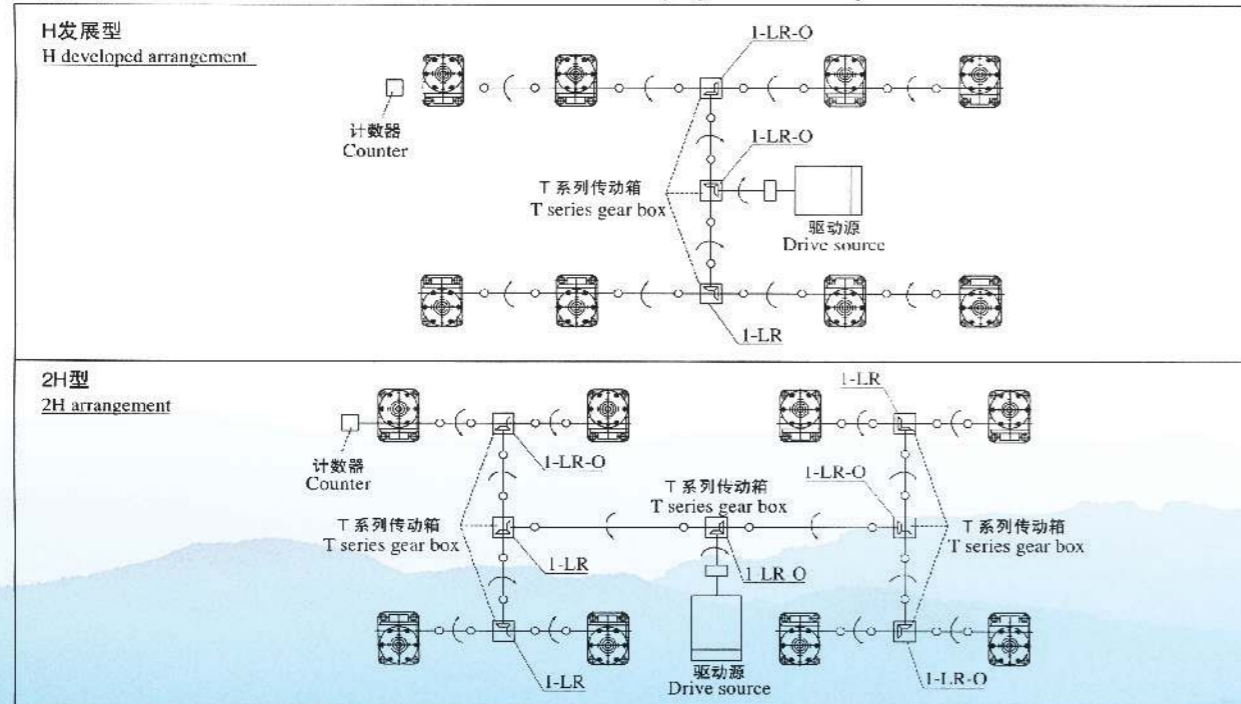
H发展型
H developed arrangement

1-LR-O

计数器
Counter

1-LR-O

T系列传动箱
T series gear box

驱动源
Drive source

1-LR

2H型
2H arrangement

1-LR

计数器
Counter

1-LR-O

1-LR-O

T系列传动箱
T series gear box

T系列传动箱
T series gear box

T系列传动箱
T series gear box

1-LR

1 LR O

驱动源
Drive source

1-LR

1-LR-O